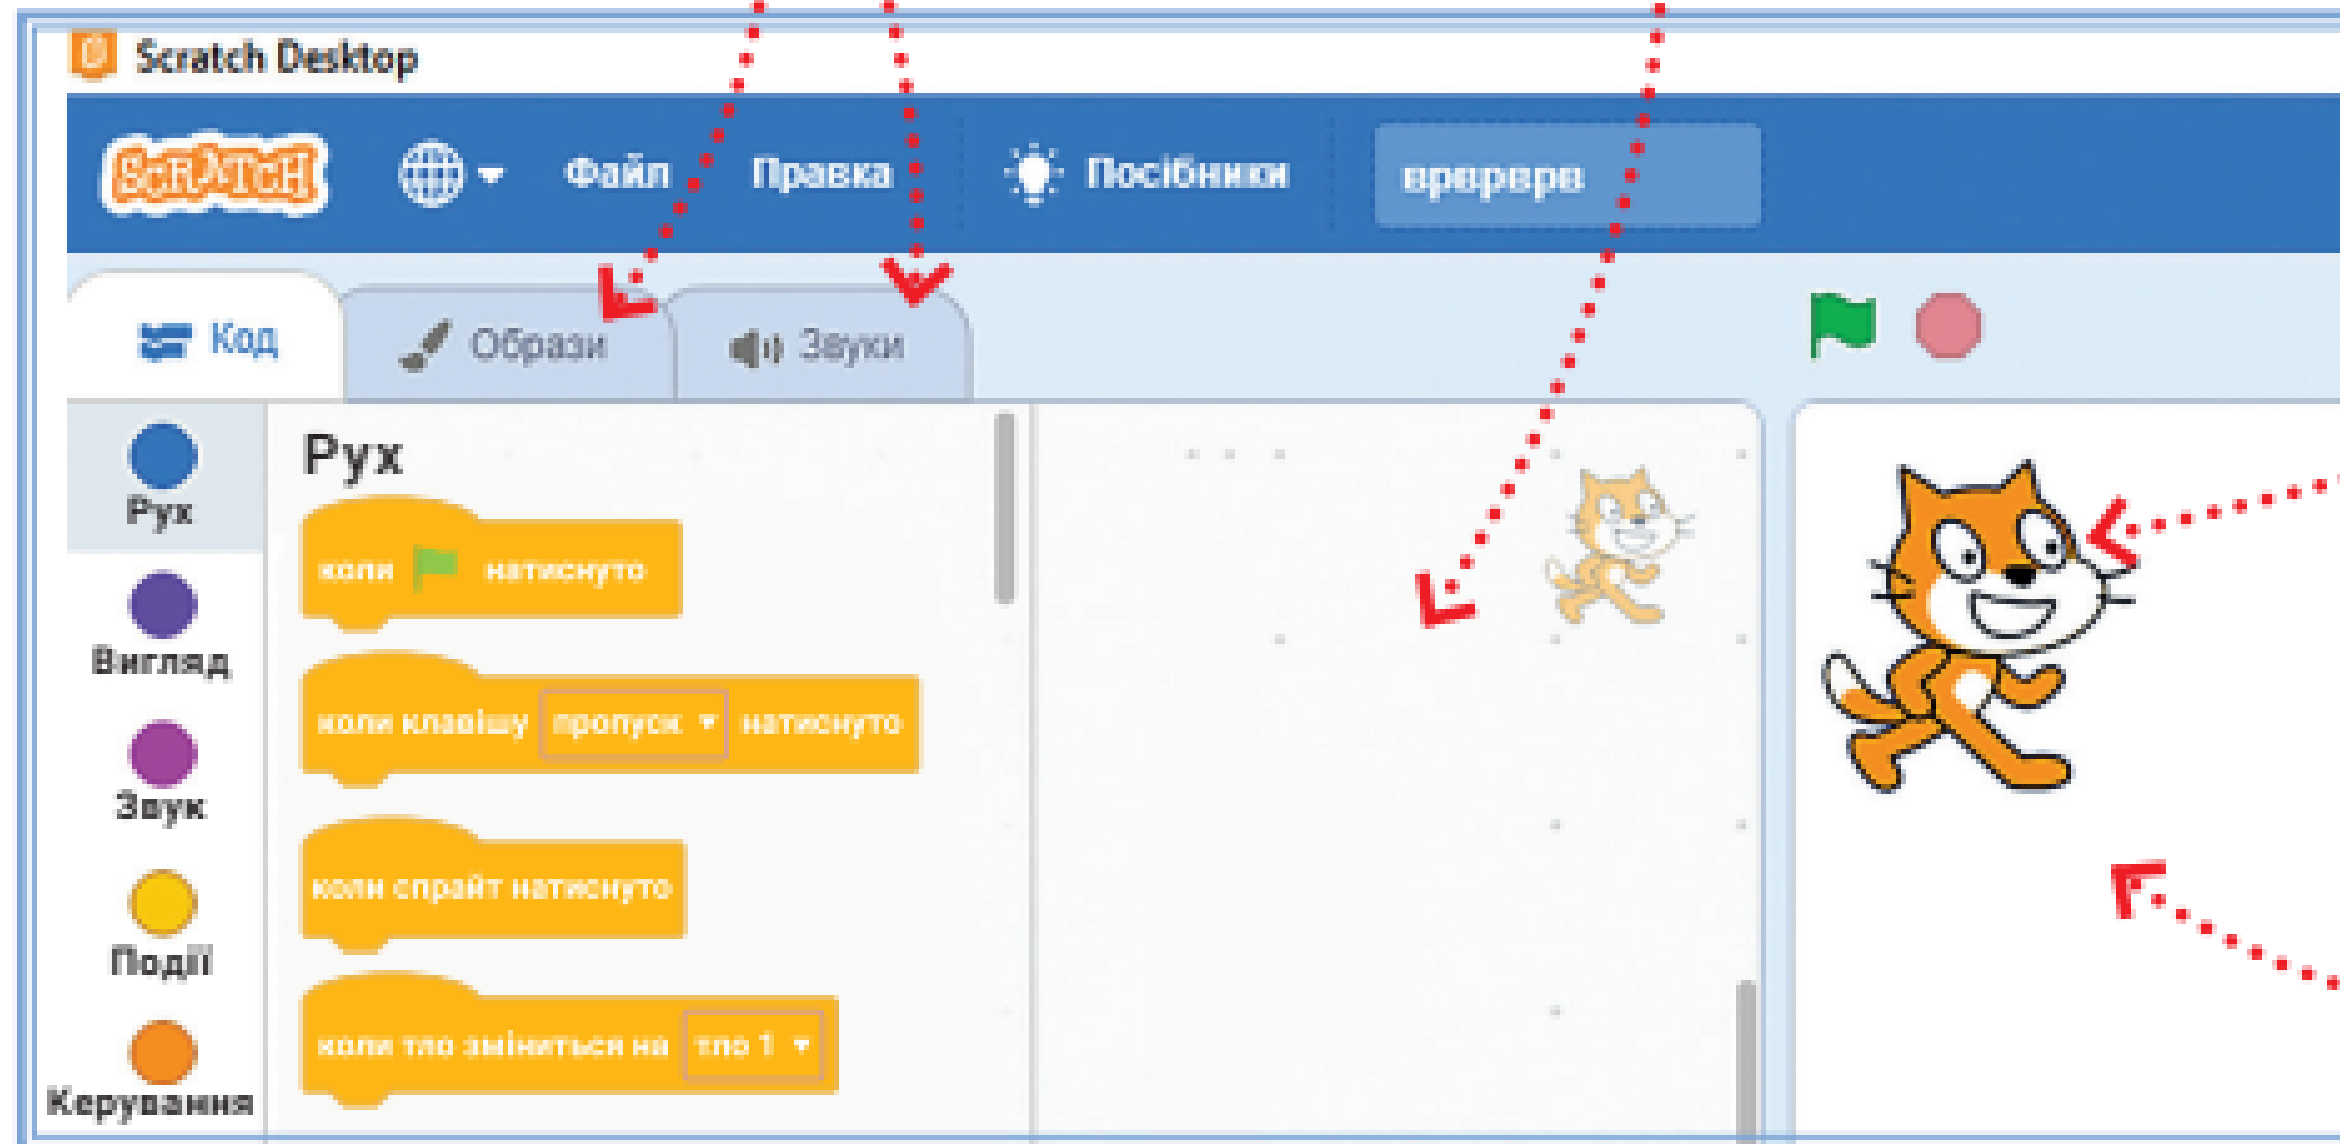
Scratch Desktop

SCRATCH Файл Правка Посібники врврврв

Код Образи Звуки

Рух
Вигляд
Звук
Події
Керування

Рух

коли натиснуто

коли клавішу пропуск натиснуто

коли спрайт натиснуто

коли тло зміниться на тло 1